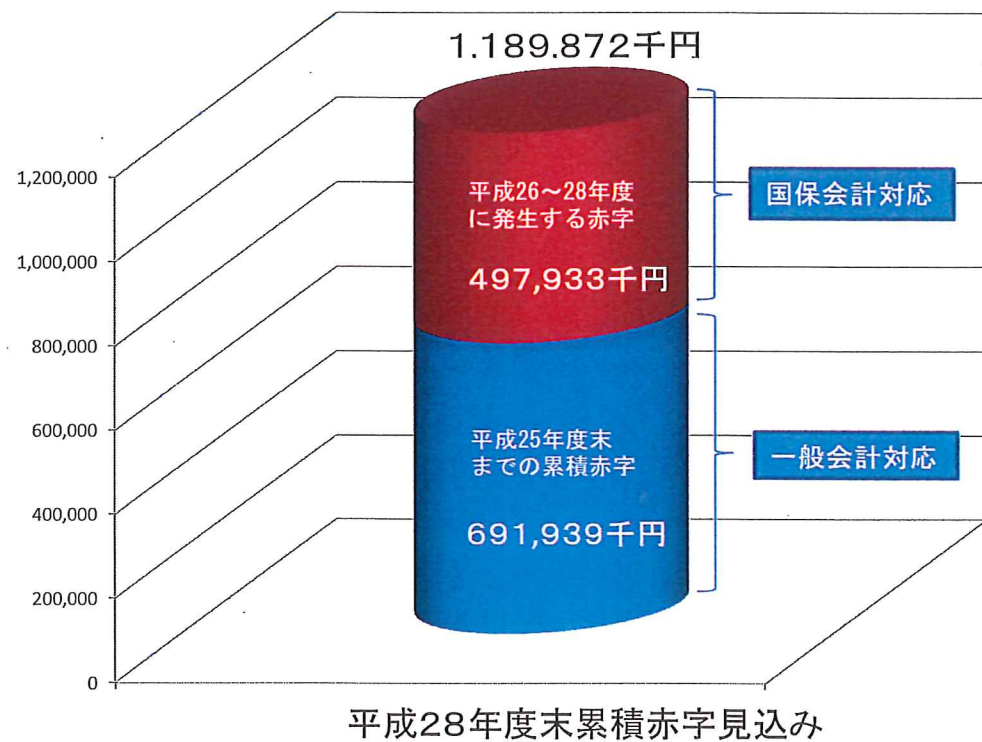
1.189.872千円

1,200,000
1,000,000
800,000
600,000
400,000
200,000
0

平成26～28年度に発生する赤字

497,933千円

国保会計対応

平成25年度末までの累積赤字

691,939千円

一般会計対応

平成28年度末累積赤字見込み